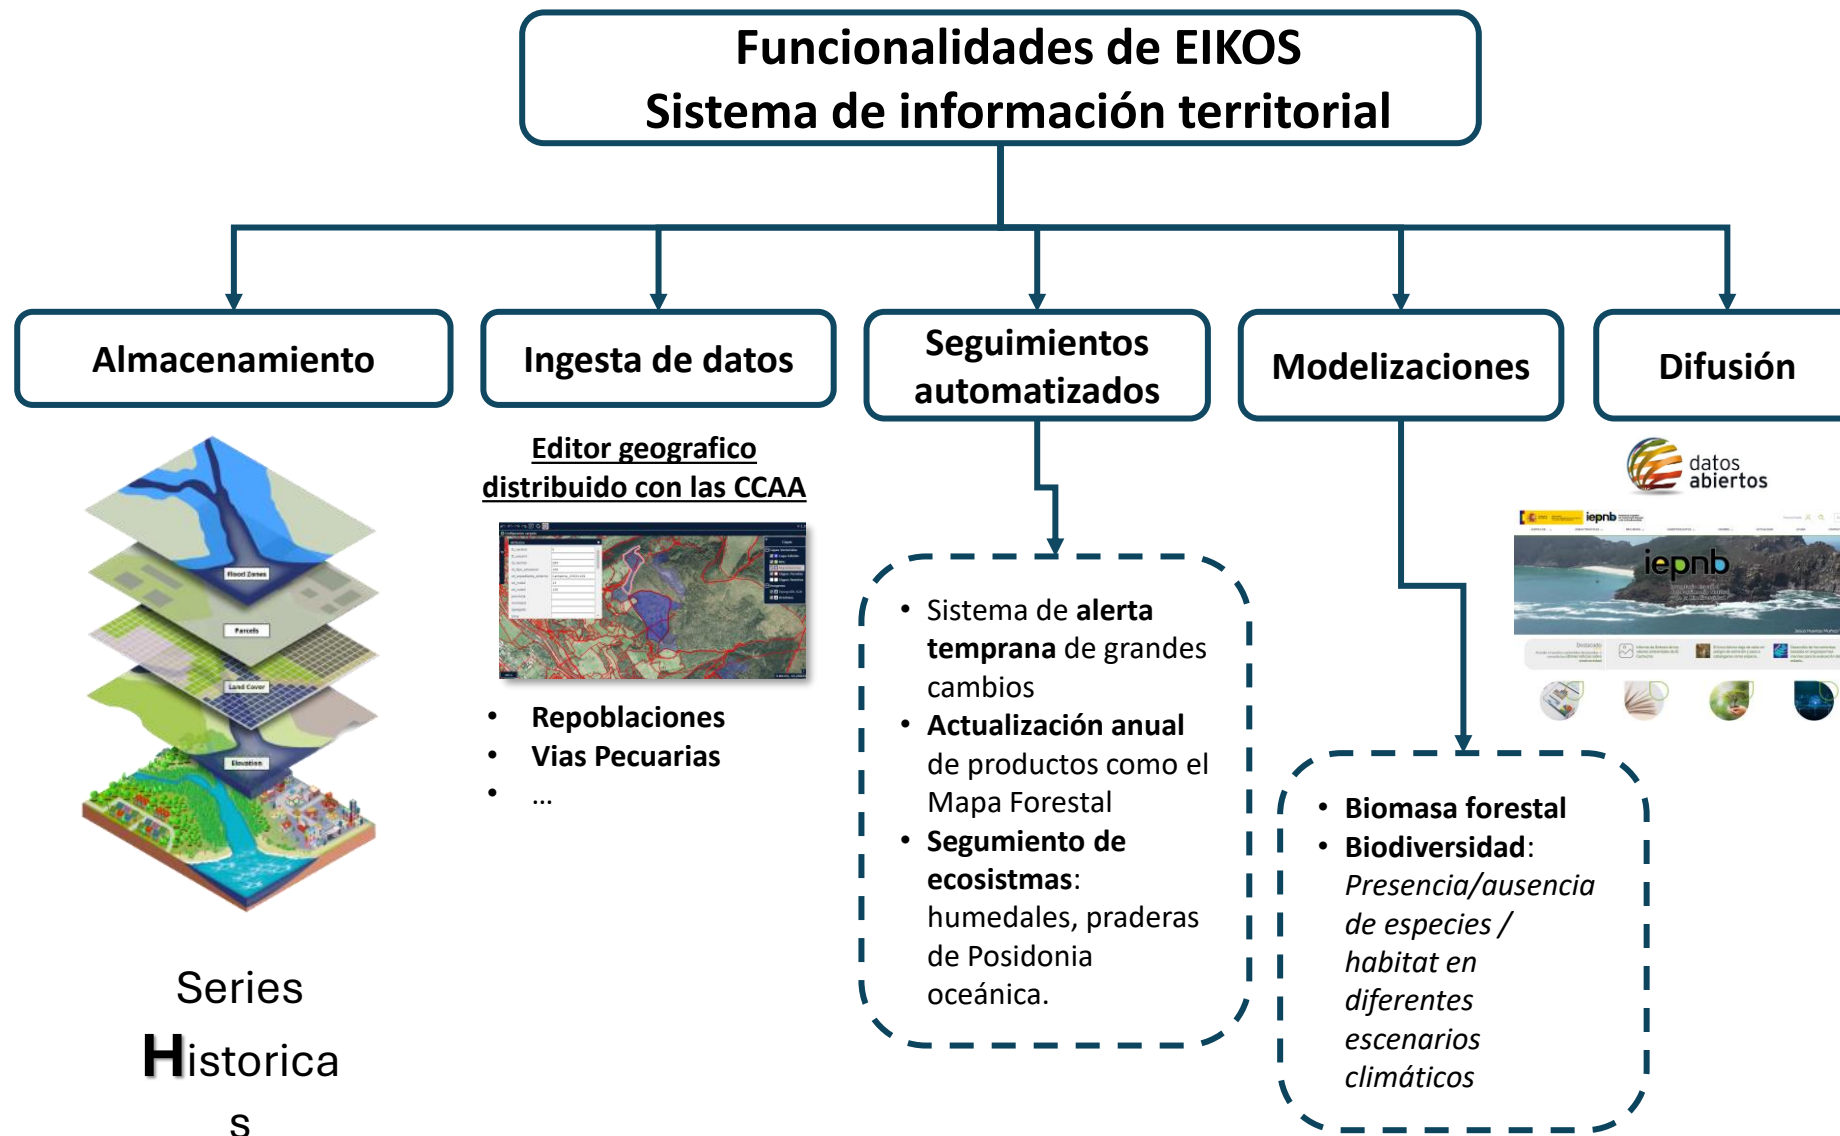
Funcionalidades de EIKOS
Sistema de información territorial

Almacenamiento

Ingesta de datos

Seguimientos automatizados

Modelizaciones

Difusión

Flood Zones

Parcels

Land Cover

Elevation

Series Historicas

Editor geografico distribuido con las CCAA

- Repoblaciones
- Vias Pecuarias
- …

- Sistema de alerta temprana de grandes cambios
- Actualización anual de productos como el Mapa Forestal
- Segumiento de ecosistmas: humedales, praderas de Posidonia oceánica.

- Biomasa forestal
- Biodiversidad: Presencia/ausencia de especies / habitat en diferentes escenarios climáticos

datos abiertos

iepnb

iepnb